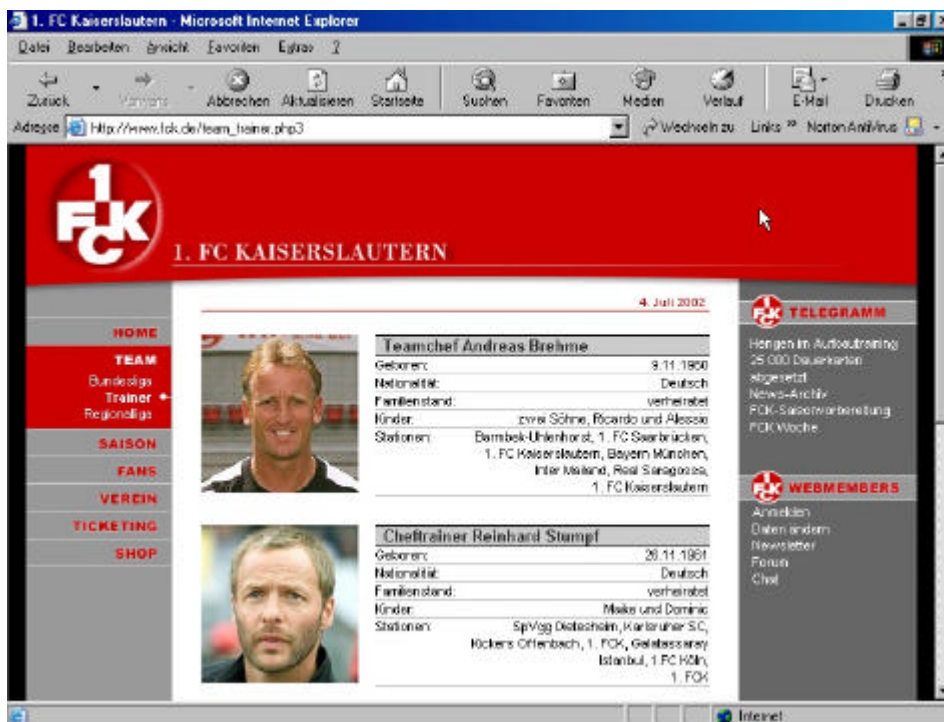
1. FC Kaiserslautern - Microsoft Internet Explorer

Datei Bearbeiten Ansicht Favoriten Extras ?

Zurück Vorwärts Abbrechen Aktualisieren Startseite Suchen Favoriten Medien Verlauf E-Mail Drucken

Adresse http://www.fck.de/team_trainer.php3 Wechseln zu Links » Norton AntiVirus

1. FC KAISERSLAUTERN

4. Juli 2002

HOME
TEAM
Bundesliga
Trainer
Regionalliga
SAISON
FANS
VEREIN
TICKETING
SHOP

Teamchef Andreas Brehme

| Geboren: | 9.11.1960 |
|---|---|
| Nationalität: | Deutsch |
| Familienstand: | verheiratet |
| Kinder: | zwei Söhne, Ricardo und Alessio |
| Stationen: | Barmbek-Uhlenhorst, 1. FC Saarbrücken, 1. FC Kaiserslautern, Bayern München, Inter Mailand, Real Saragossa, 1. FC Kaiserslautern |

Cheftrainer Reinhard Stumpf

| Geboren: | 26.11.1961 |
|---|---|
| Nationalität: | Deutsch |
| Familienstand: | verheiratet |
| Kinder: | Maike und Dominic |
| Stationen: | SpVgg Dietesheim, Karlsruher SC, Kickers Offenbach, 1. FCK, Galatasaray Istanbul, 1. FC Köln, 1. FCK |

TELEGRAMM
Hengen im Aufbautraining
25 000 Dauerkarten abgesetzt
News-Archiv
FCK-Saisonvorbereitung
FCK Woche

WEBMEMBERS
Anmelden
Daten ändern
Newsletter
Forum
Chat

Internet